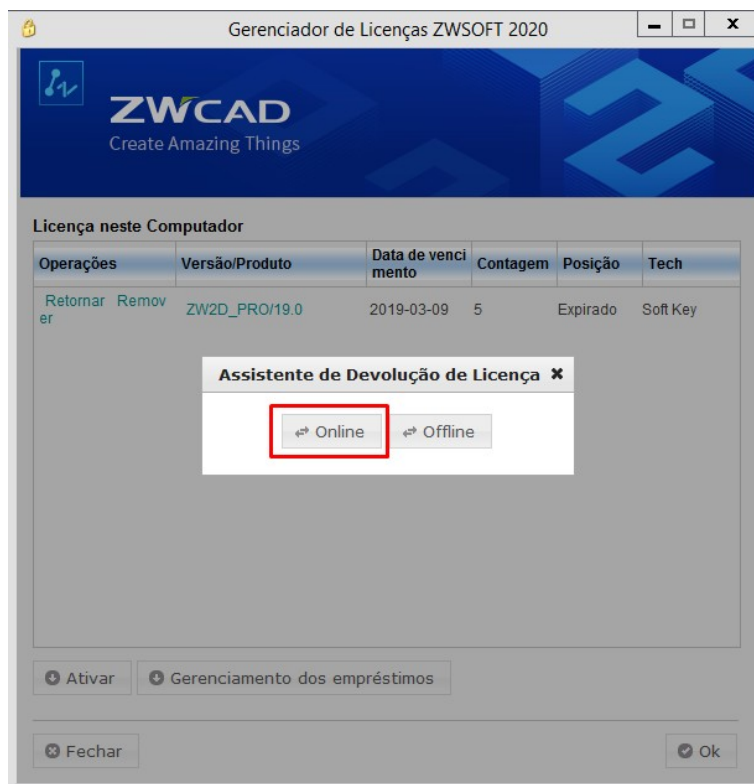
Gerenciador de Licenças ZWSOFT 2020

ZWCAD
Create Amazing Things

Licença neste Computador

| Operações | Versão/Produto | Data de vencimento | Contagem | Posição | Tech |
|---|---|---|---|---|---|
| Retornar Remover | ZW2D_PRO/19.0 | 2019-03-09 | 5 | Expirado | Soft Key |

Assistente de Devolução de Licença ✖

Online Offline

Ativar Gerenciamento dos empréstimos

Fechar Ok